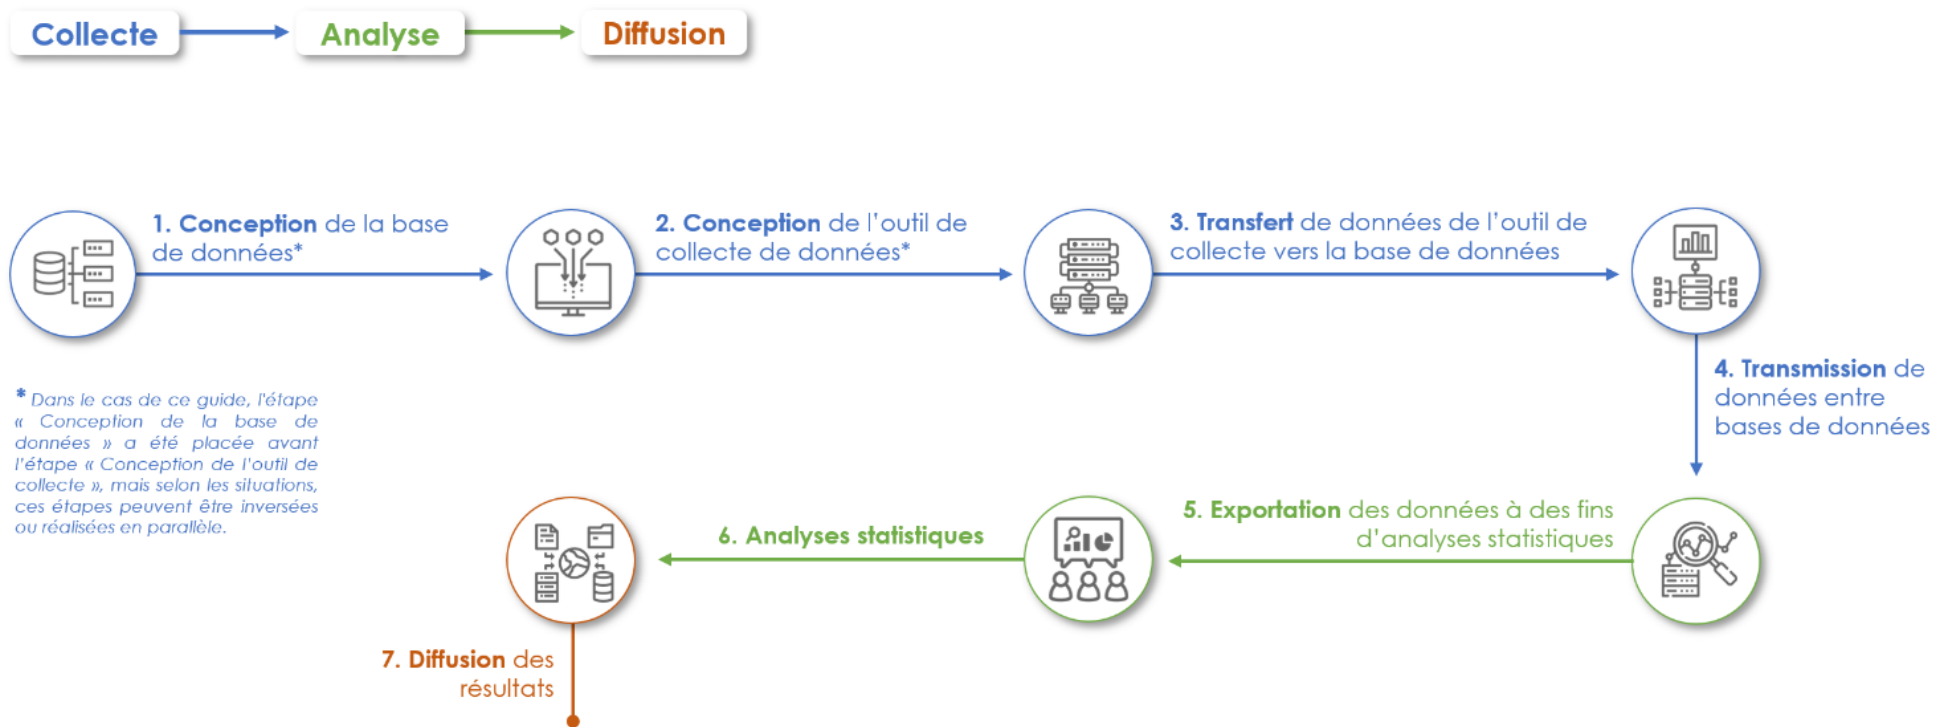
Collecte

Analyse

Diffusion

1. Conception de la base de données*

2. Conception de l'outil de collecte de données*

3. Transfert de données de l'outil de collecte vers la base de données

4. Transmission de données entre bases de données

* Dans le cas de ce guide, l'étape « Conception de la base de données » a été placée avant l'étape « Conception de l'outil de collecte », mais selon les situations, ces étapes peuvent être inversées ou réalisées en parallèle.

5. Exportation des données à des fins d'analyses statistiques

6. Analyses statistiques

7. Diffusion des résultats